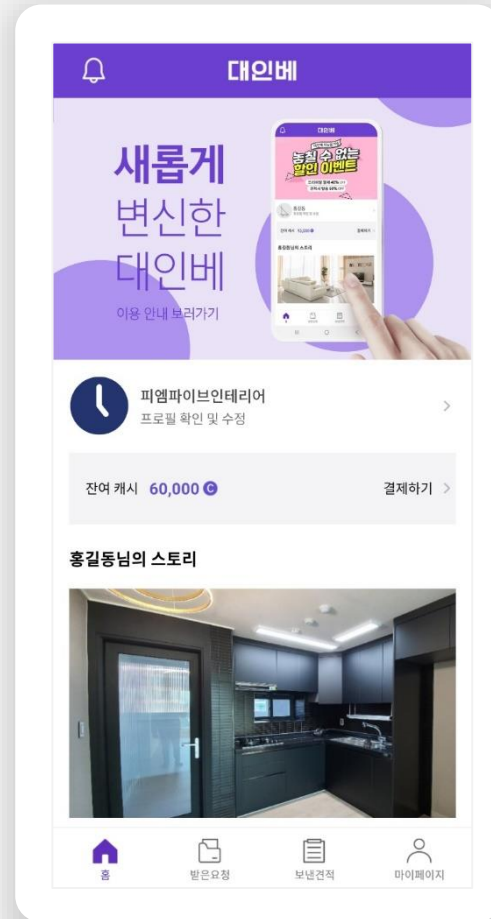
대인베

새롭게
변신한
대인베
이용 안내 보러가기

대인베
놓칠 수 없는
할인 이벤트
홍길동
잔여 캐시 60,000
홍길동님의 스토리

피엠파이브인테리어
프로필 확인 및 수정

잔여 캐시 60,000
결제하기

홍길동님의 스토리

홈
받은요청
보낸견적
마이페이지